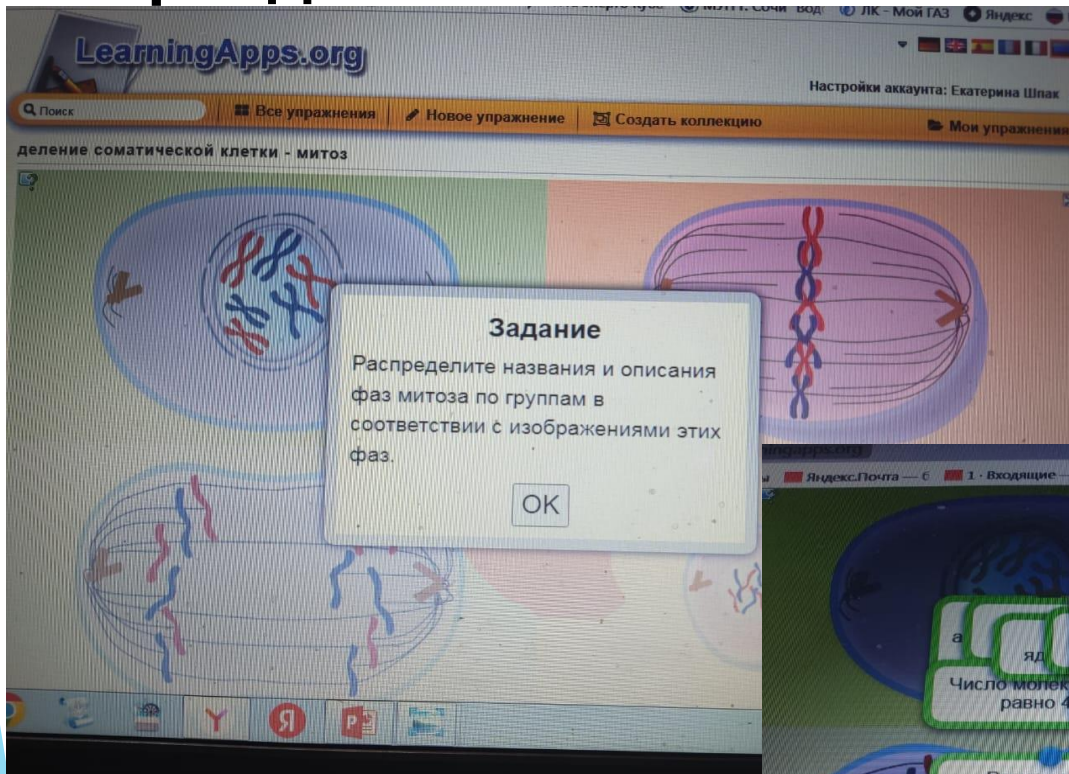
МБУ г. Сочи Вод ЛК - Мой ГАЗ Яндекс

LearningApps.org

Настройки аккаунта: Екатерина Шпак

Поиск

Все упражнения

Новое упражнение

Создать коллекцию

Мои упражнения

деление соматической клетки - митоз

Задание

Распределите названия и описания фаз митоза по группам в соответствии с изображениями этих фаз.

OK

Яндекс.Почта — 6

1 · Входящие —

а

яд

Число молек

равно 4